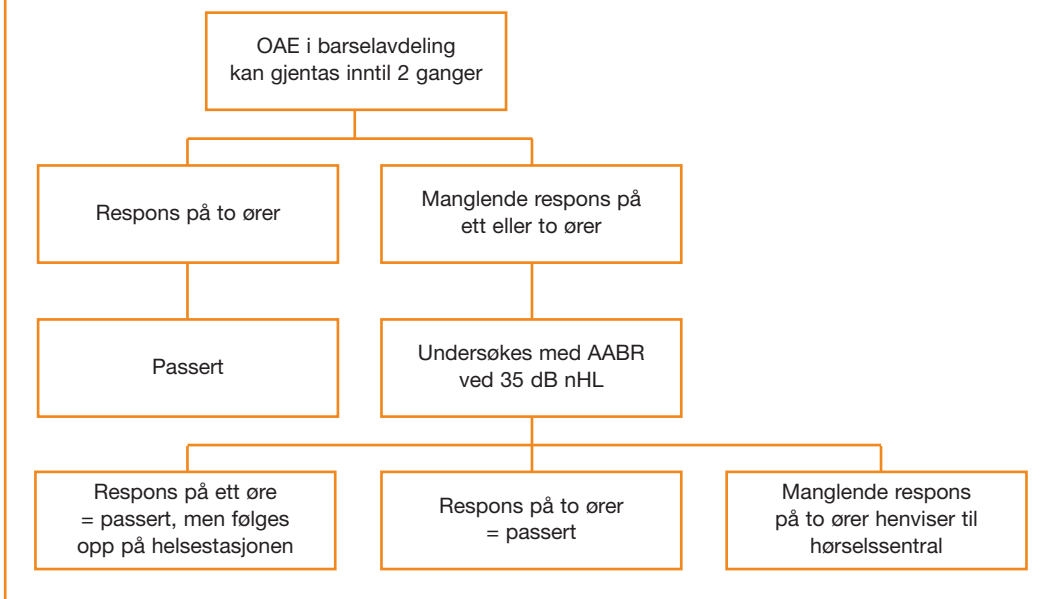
OAE i barselavdeling kan gjentas inntil 2 ganger

Respons på to ører

Manglende respons på ett eller to ører

Passert

Undersøkes med AABR ved 35 dB nHL

Respons på ett øre = passert, men følges opp på helsestasjonen

Respons på to ører = passert

Manglende respons på to ører henviser til hørselssentral